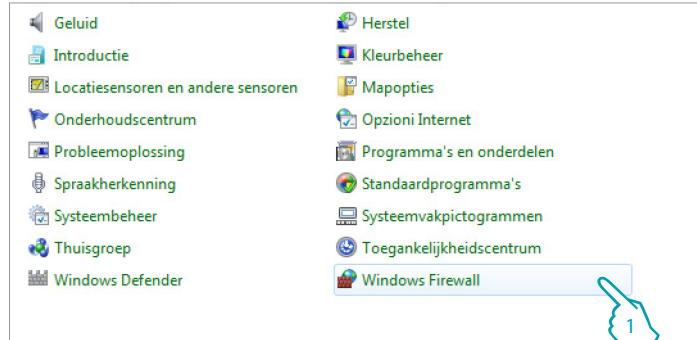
Geluid
Introductie
Locatiesensoren en andere sensoren
Onderhoudscentrum
Probleemoplossing
Spraakherkenning
Systeembeheer
Thuisgroep
Windows Defender

Herstel
Kleurbeheer
Mapopties
Opzioni Internet
Programma's en onderdelen
Standaardprogramma's
Systeemvakpictogrammen
Toegankelijkheidscentrum
Windows Firewall

1